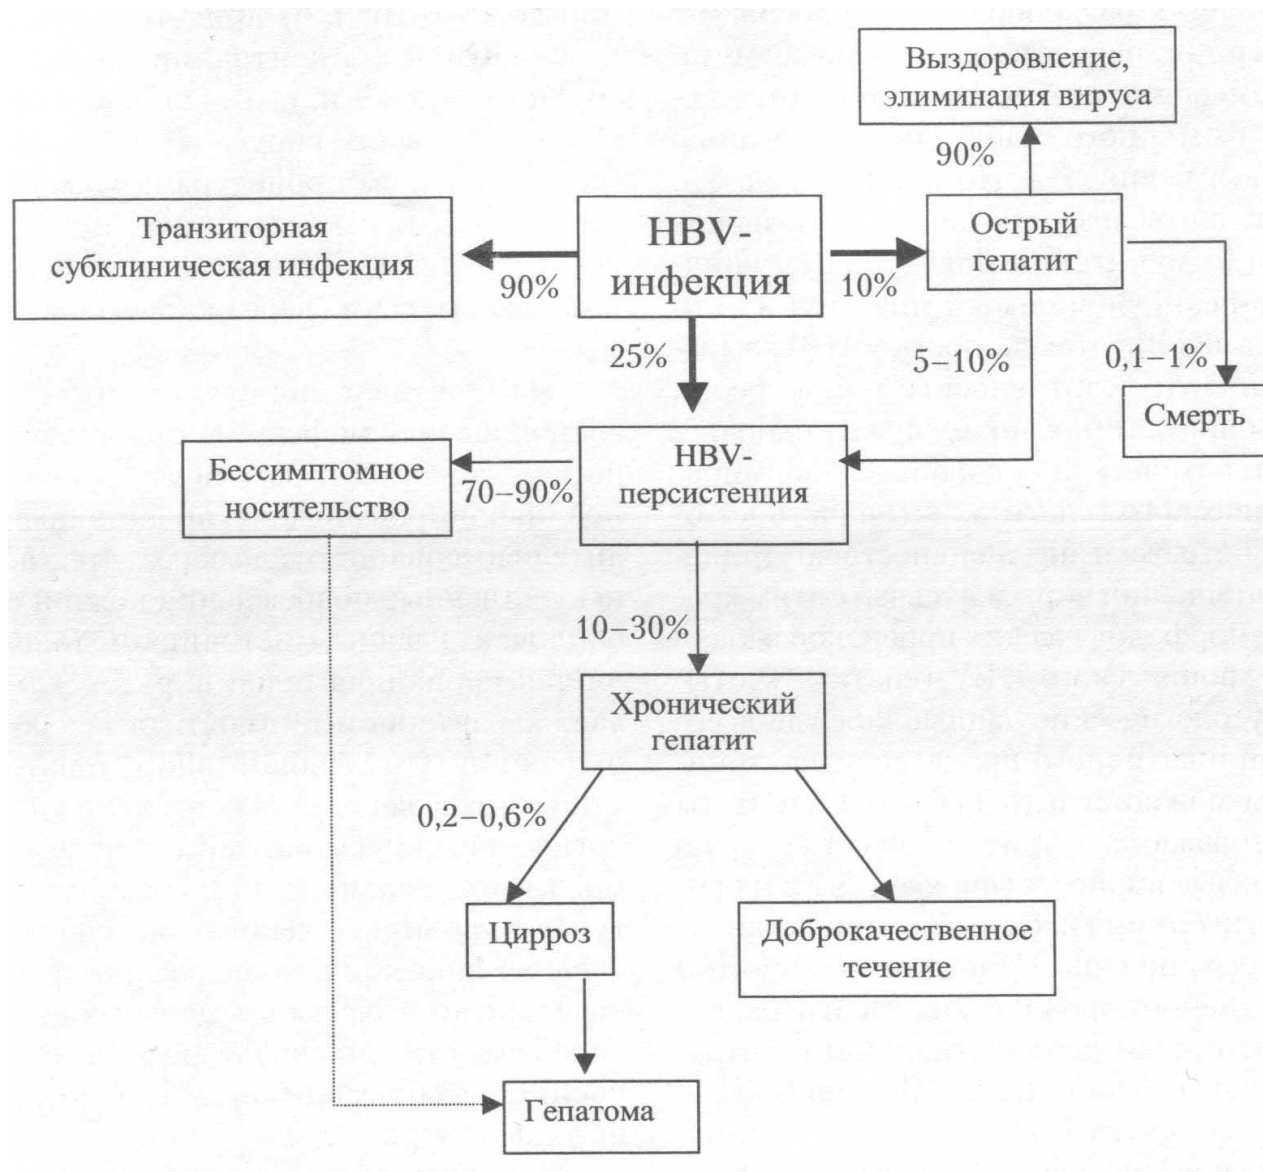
Выздоровление, элиминация вируса

90%

Транзиторная субклиническая инфекция

90%

HBV-инфекция

10%

Острый гепатит

25%

5–10%

0,1–1%

Смерть

Бессимптомное носительство

70–90%

HBV-персистенция

10–30%

Хронический гепатит

0,2–0,6%

Цирроз

Доброкачественное течение

Гепатома